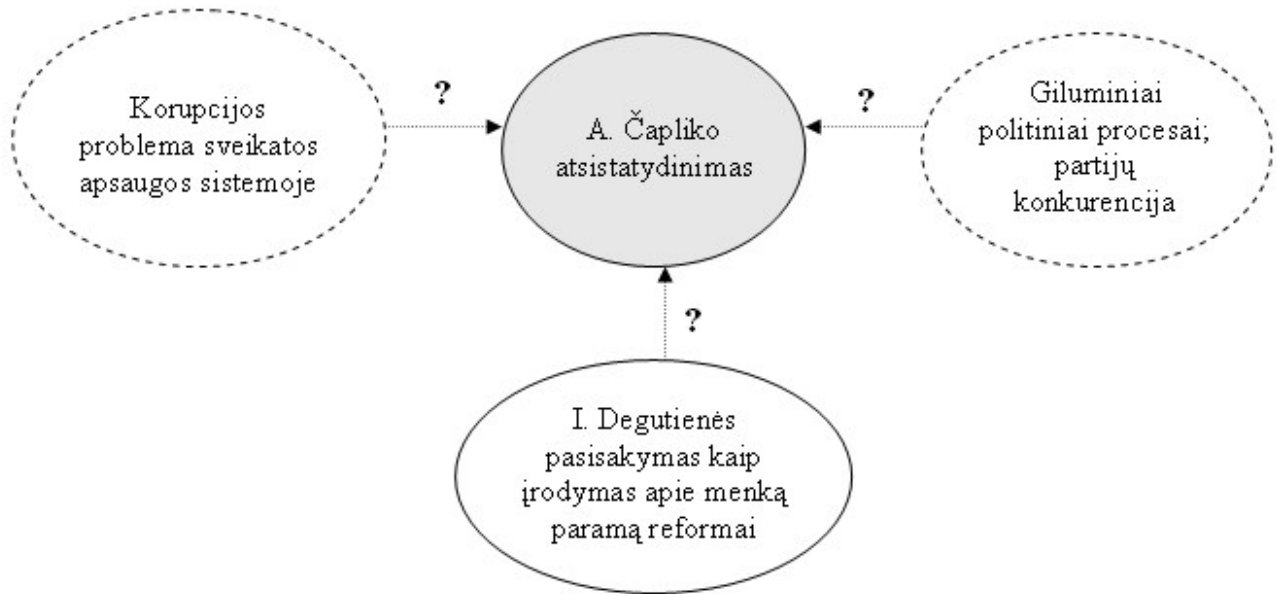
Korupcijos problema sveikatos apsaugos sistemoje

?

A. Čapliko atsistatydinimas

?

Giluminiai politiniai procesai; partijų konkurencija

?

I. Degutienės pasisakymas kaip įrodymas apie menką paramą reformai